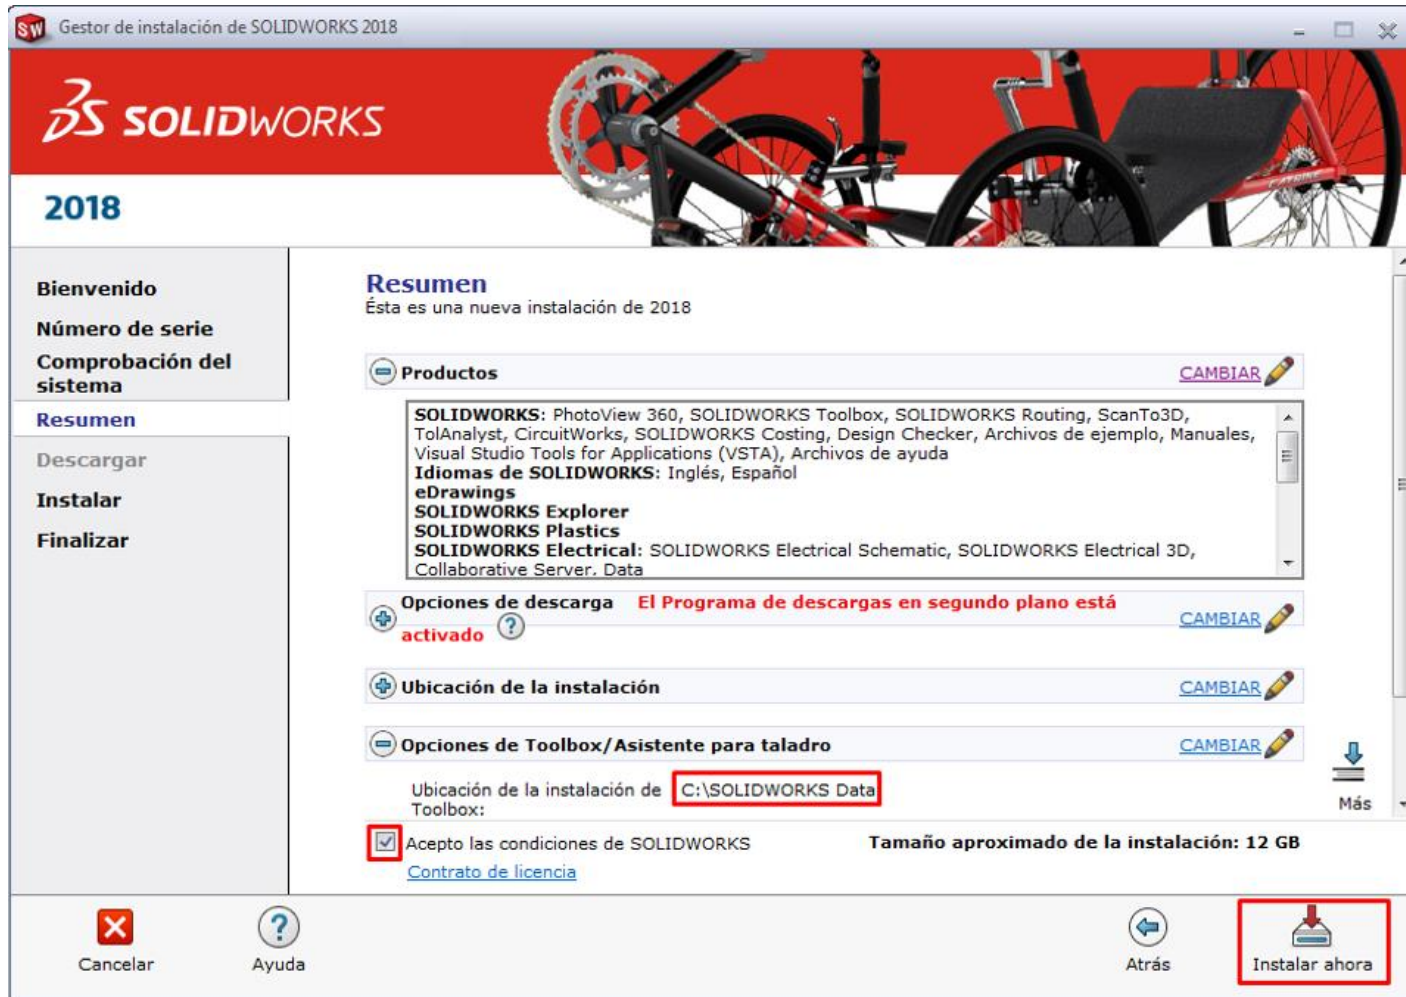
Gestor de instalación de SOLIDWORKS 2018

SOLIDWORKS

2018

Bienvenido
Número de serie
Comprobación del sistema
Resumen
Descargar
Instalar
Finalizar

Resumen
Ésta es una nueva instalación de 2018

Productos CAMBIAR

SOLIDWORKS: PhotoView 360, SOLIDWORKS Toolbox, SOLIDWORKS Routing, ScanTo3D, TolAnalyst, CircuitWorks, SOLIDWORKS Costing, Design Checker, Archivos de ejemplo, Manuales, Visual Studio Tools for Applications (VSTA), Archivos de ayuda
Idiomas de SOLIDWORKS: Inglés, Español
eDrawings
SOLIDWORKS Explorer
SOLIDWORKS Plastics
SOLIDWORKS Electrical: SOLIDWORKS Electrical Schematic, SOLIDWORKS Electrical 3D, Collaborative Server, Data

Opciones de descarga El Programa de descargas en segundo plano está activado CAMBIAR

Ubicación de la instalación CAMBIAR

Opciones de Toolbox/Asistente para taladro CAMBIAR

Ubicación de la instalación de Toolbox: C:\SOLIDWORKS Data

Más

Acepto las condiciones de SOLIDWORKS
Contrato de licencia

Tamaño aproximado de la instalación: 12 GB

Cancelar Ayuda Atrás Instalar ahora